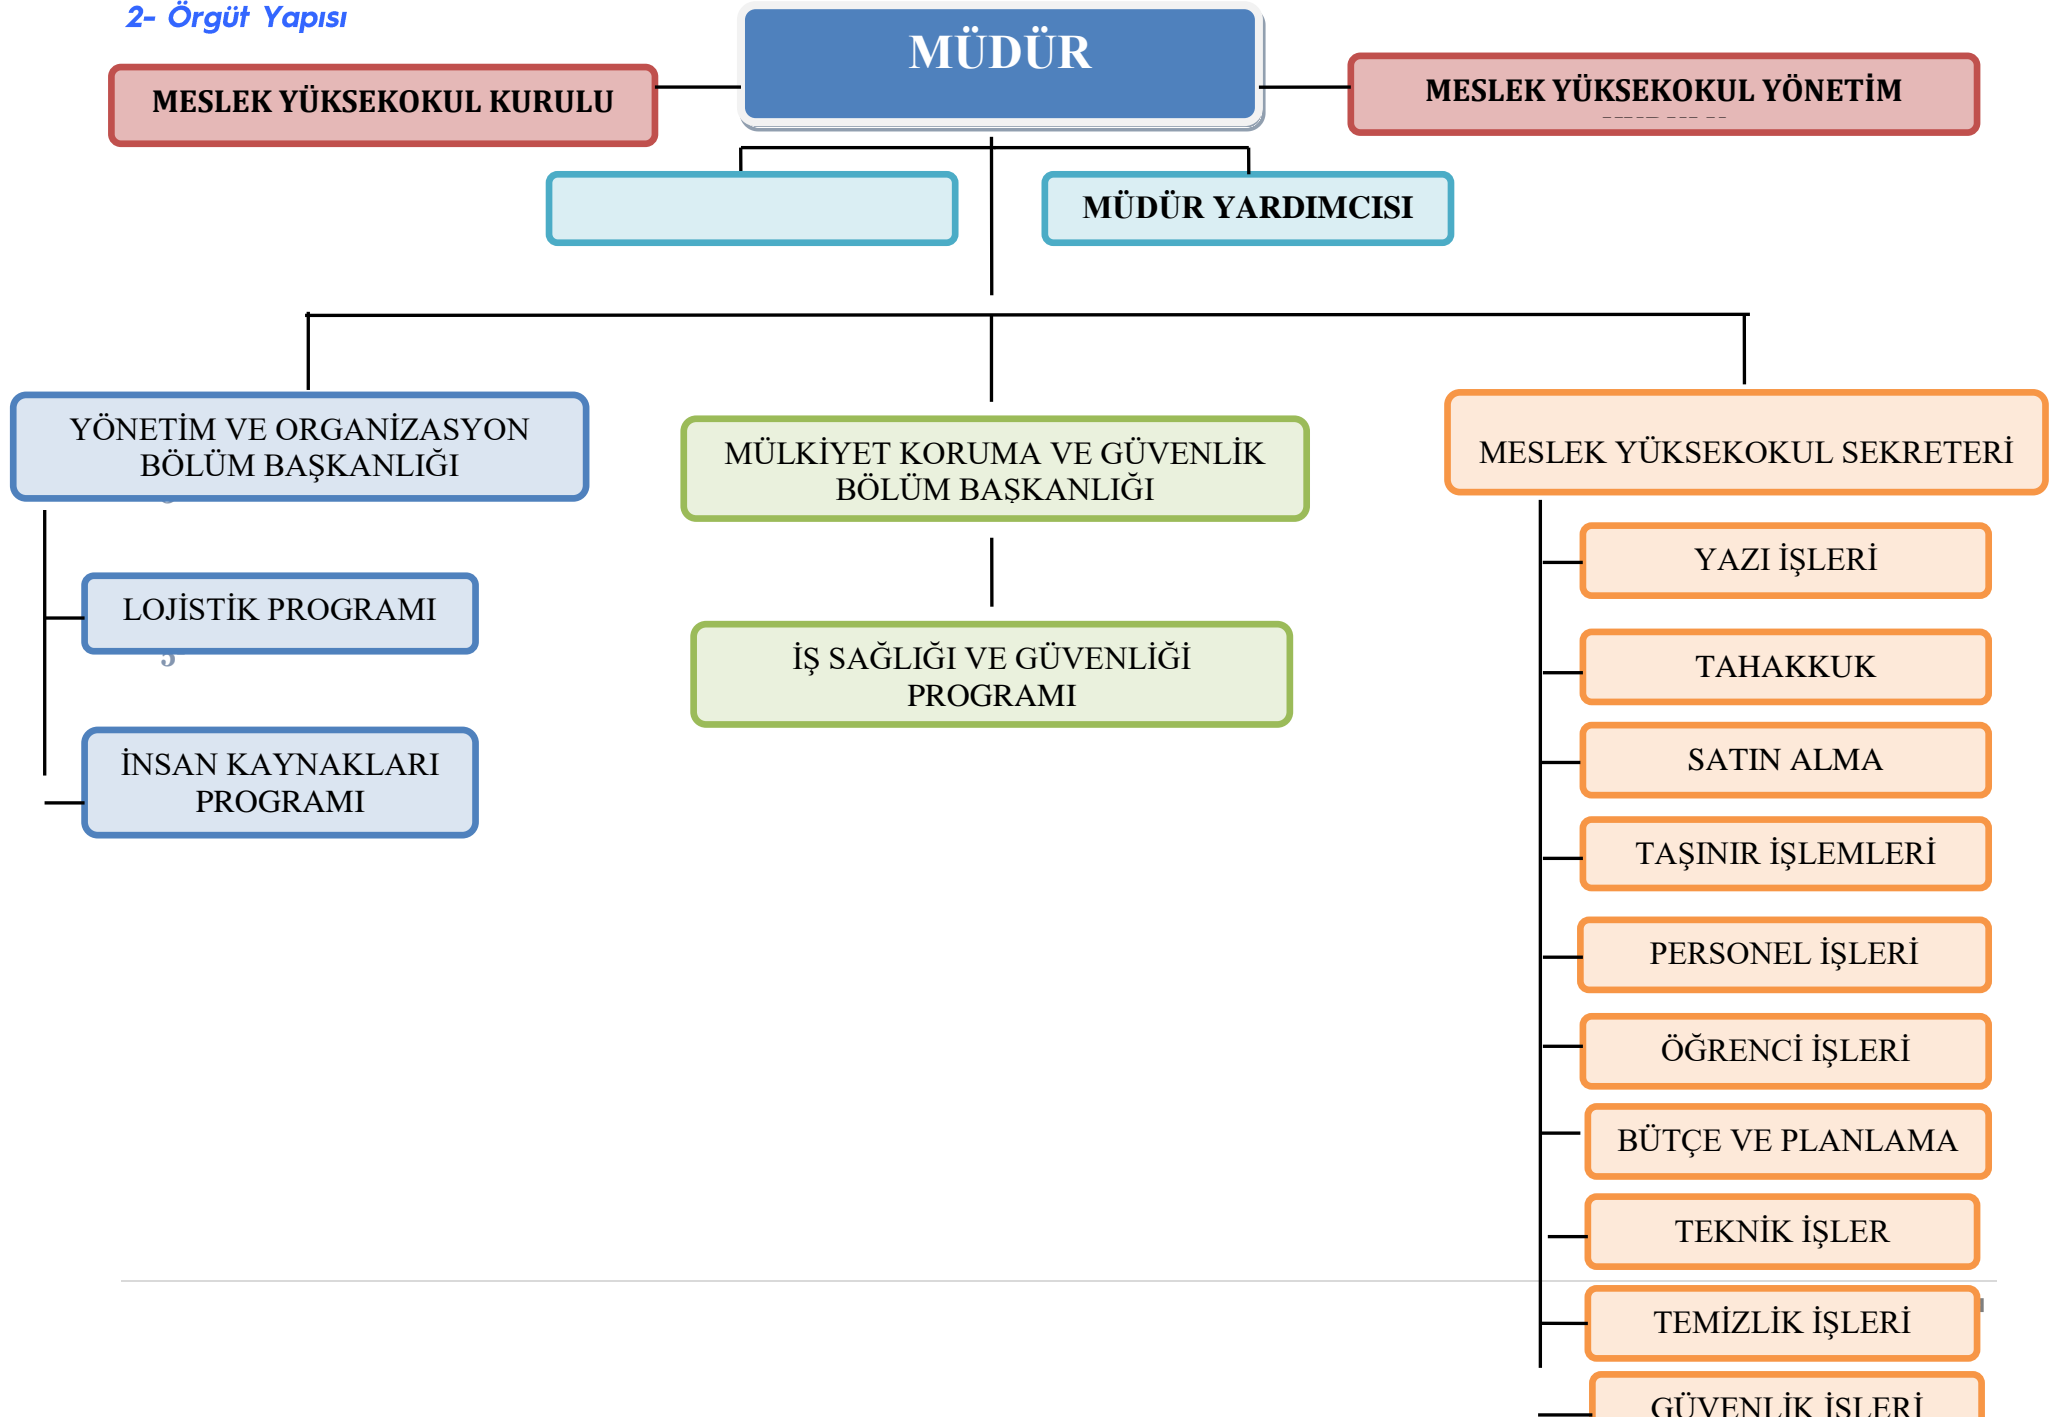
2- Örgüt Yapısı

MÜDÜR

MESLEK YÜKSEKOKUL KURULU

MESLEK YÜKSEKOKUL YÖNETİM

MÜDÜR YARDIMCISI

YÖNETİM VE ORGANİZASYON BÖLÜM BAŞKANLIĞI

MÜLKİYET KORUMA VE GÜVENLİK BÖLÜM BAŞKANLIĞI

MESLEK YÜKSEKOKUL SEKRETERİ

LOJİSTİK PROGRAMI

İNSAN KAYNAKLARI PROGRAMI

İŞ SAĞLIĞI VE GÜVENLİĞİ PROGRAMI

YAZI İŞLERİ

TAHAKKUK

SATIN ALMA

TAŞINIR İŞLEMLERİ

PERSONEL İŞLERİ

ÖĞRENCİ İŞLERİ

BÜTÇE VE PLANLAMA

TEKNİK İŞLER

TEMİZLİK İŞLERİ

GÜVENLİK İŞLERİ